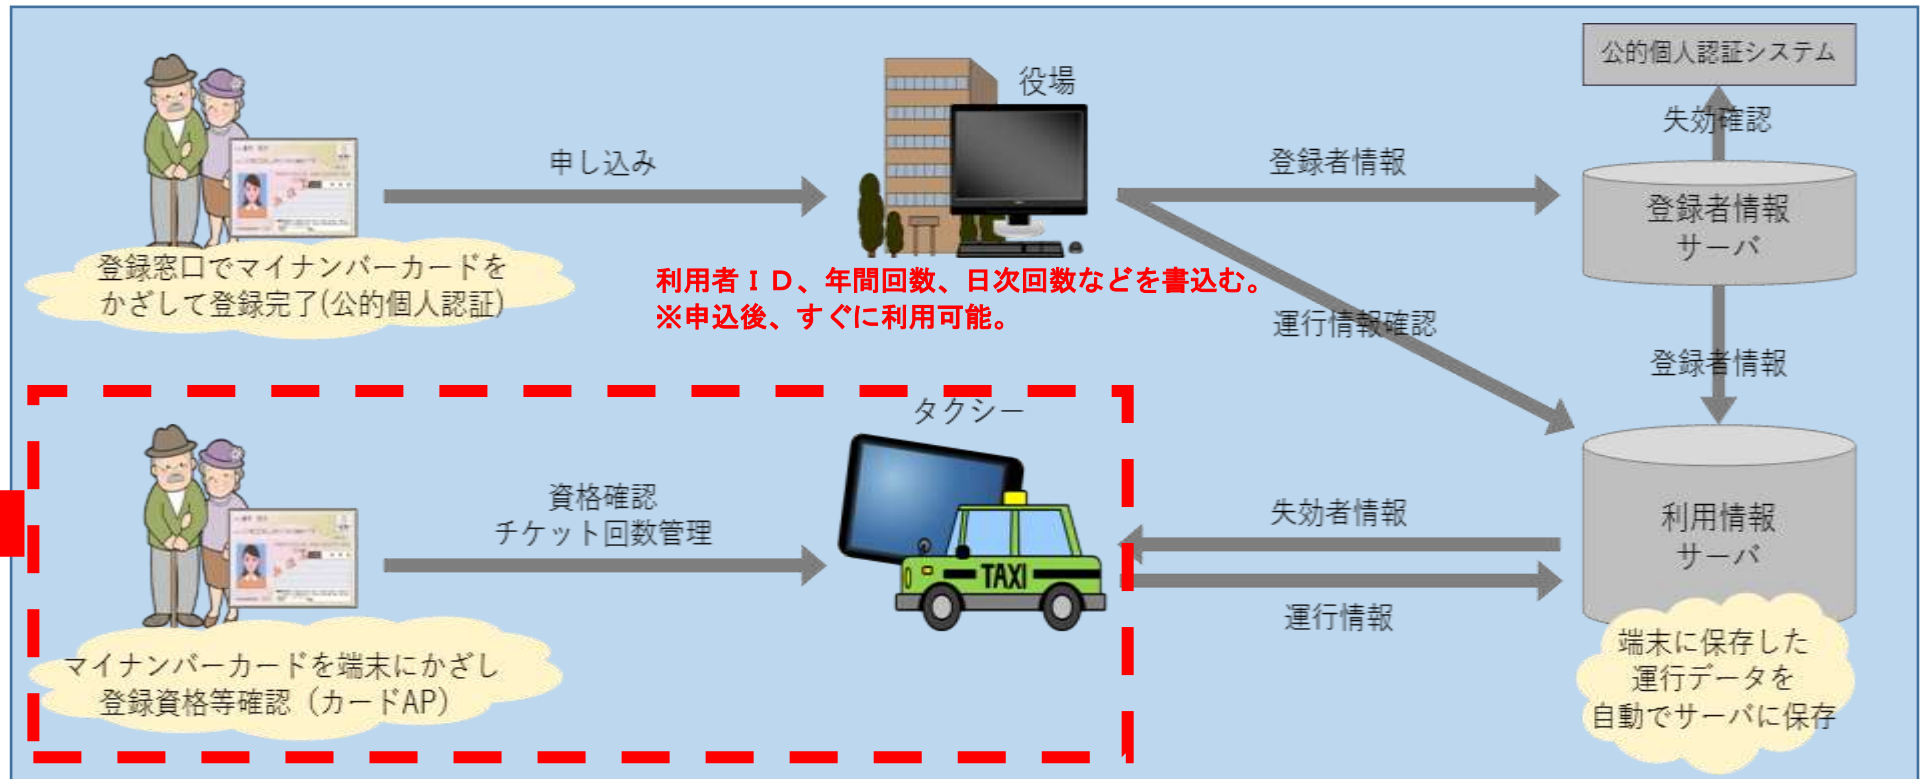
役場

公的個人認証システム

失効確認

申し込み

登録者情報

登録者情報
サーバ

登録窓口でマイナンバーカードを
かざして登録完了(公的個人認証)

利用者ＩＤ、年間回数、日次回数などを書込む。
※申込後、すぐに利用可能。

運行情報確認

登録者情報

タクシー

資格確認
チケット回数管理

TAXI

失効者情報

利用情報
サーバ

運行情報

マイナンバーカードを端末にかざし
登録資格等確認（カードAP）

端末に保存した
運行データを
自動でサーバに保存